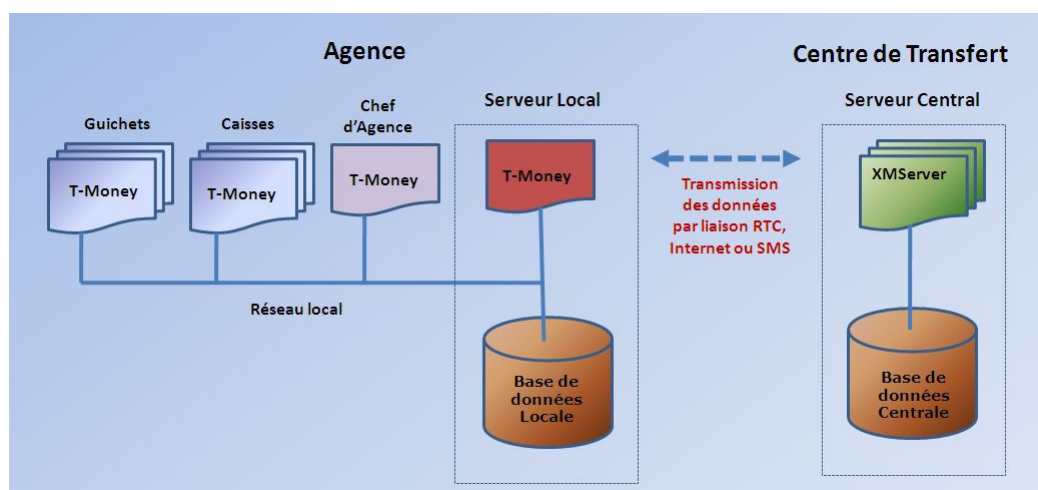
Agence

Centre de Transfert

Guichets

T-Money

Caisses

T-Money

Chef d'Agence

T-Money

Serveur Local

T-Money

Transmission des données par liaison RTC, Internet ou SMS

Serveur Central

XMServer

Réseau local

Base de données Locale

Base de données Centrale